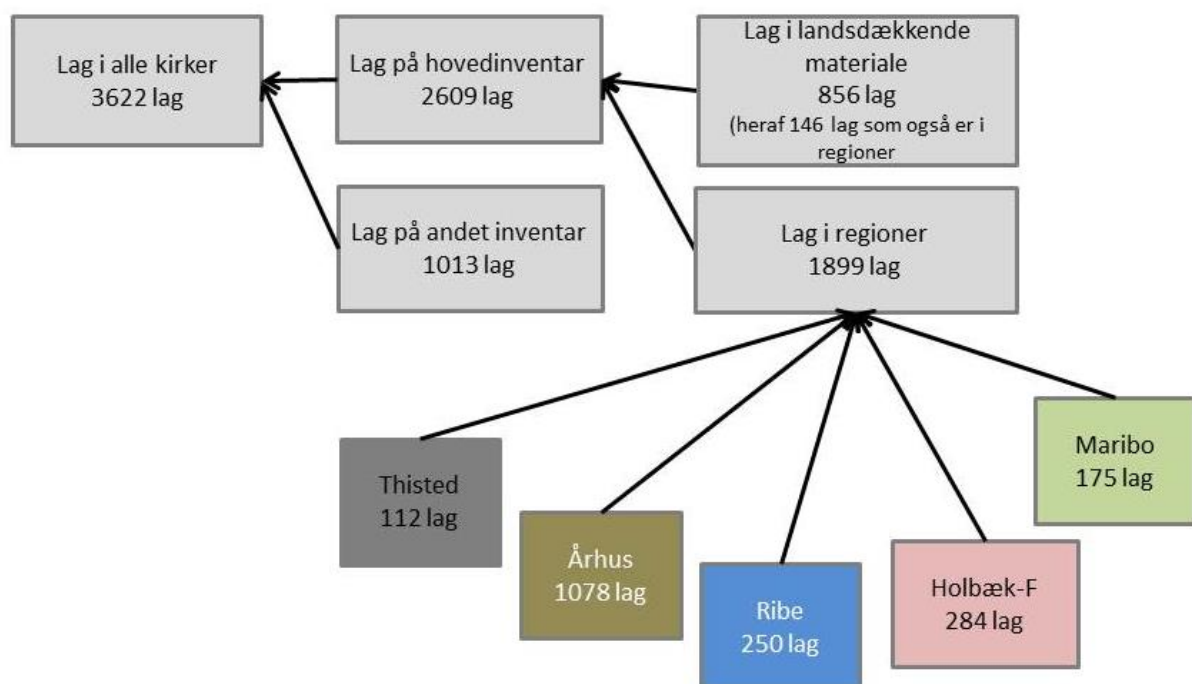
Lag i alle kirker
3622 lag

Lag på hovedinventar
2609 lag

Lag i landsdækkende materiale
856 lag
(heraf 146 lag som også er i regioner

Lag på andet inventar
1013 lag

Lag i regioner
1899 lag

Maribo
175 lag

Thisted
112 lag

Århus
1078 lag

Ribe
250 lag

Holbæk-F
284 lag